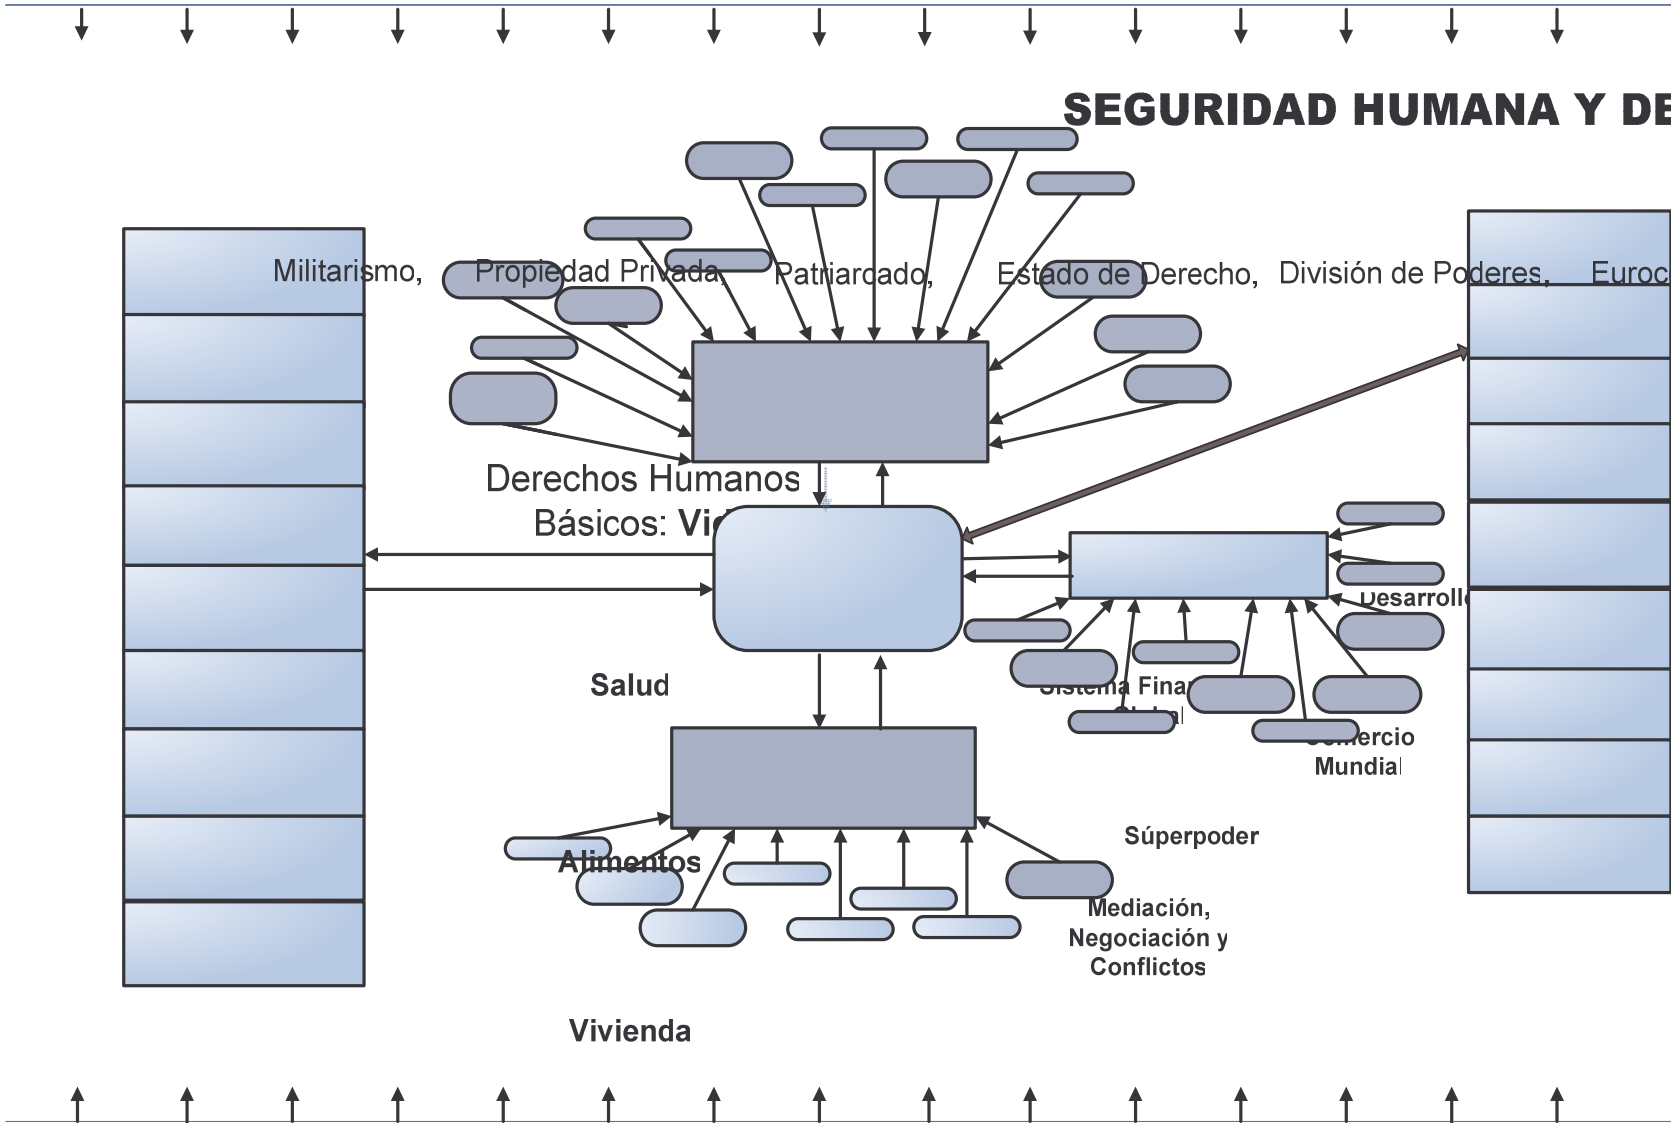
SEGURIDAD HUMANA Y DE

Militarismo, Propiedad Privada, Patriarcado, Estado de Derecho, División de Poderes, Euroc

Derechos Humanos Básicos: Vi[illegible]

Salud

Desarrollo

Sistema Fina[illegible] Global

Comercio Mundial

Súperpoder

Alimentos

Mediación, Negociación y Conflictos

Vivienda